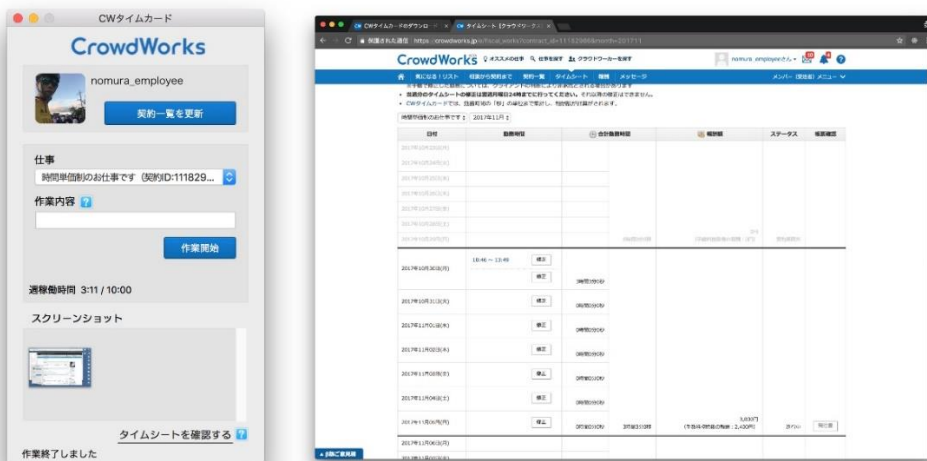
CWタイムカード

CrowdWorks

nomura_employee

契約一覧を更新

仕事

時間単価制のお仕事です（契約ID:111829...

作業内容

作業開始

週稼働時間 3:11 / 10:00

スクリーンショット

タイムシートを確認する

作業終了しました

CrowdWorks

nomura_employeeさん

メンバー（受注者）メニュー

時間単価制のお仕事です | 2017年11月

| 日付 | 稼働時間 | 合計稼働時間 | 報酬額 | ステータス | 報酬確定 |
|---|---|---|---|---|---|
| 2017年10月30日(月) | 18:46 ― 13:49 | | | | |
| 2017年10月31日(火) | | | | | |
| 2017年11月01日(水) | | | | | |
| 2017年11月02日(木) | | | | | |
| 2017年11月03日(金) | | | | | |
| 2017年11月04日(土) | | | | | |
| 2017年11月05日(日) | | | 3,600円 | | |